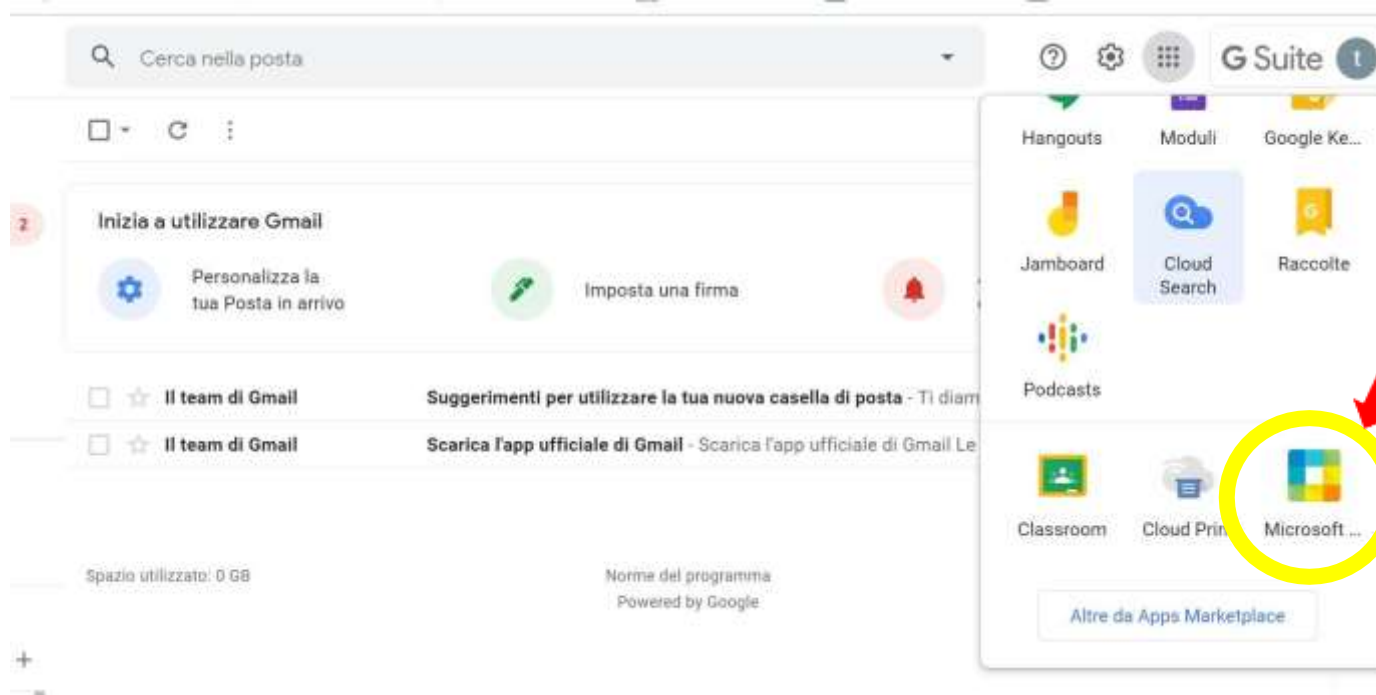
Cerca nella posta

G Suite

2

Inizia a utilizzare Gmail

Personalizza la tua Posta in arrivo

Imposta una firma

Il team di Gmail

Suggerimenti per utilizzare la tua nuova casella di posta - Ti diam

Il team di Gmail

Scarica l'app ufficiale di Gmail - Scarica l'app ufficiale di Gmail Le

Spazio utilizzato: 0 GB

Norme del programma
Powered by Google

Hangouts

Moduli

Google Ke...

Jamboard

Cloud Search

Raccolte

Podcasts

Classroom

Cloud Prin

Microsoft ...

Altre da Apps Marketplace